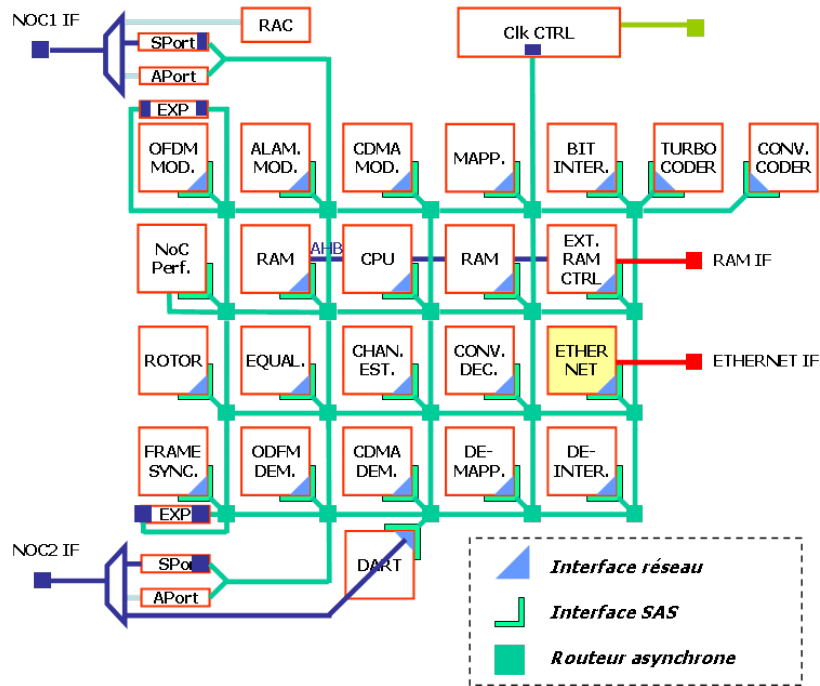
NOC1 IF

RAC

SPort

APort

Clk CTRL

EXP

OFDM MOD.

ALAM. MOD.

CDMA MOD.

MAPP.

BIT INTER.

TURBO CODER

CONV. CODER

NoC Perf.

RAM

AHB

CPU

RAM

EXT. RAM CTRL

RAM IF

ROTOR

EQUAL.

CHAN. EST.

CONV. DEC.

ETHER NET

ETHERNET IF

FRAME SYNC.

ODFM DEM.

CDMA DEM.

DE-MAPP.

DE-INTER.

EXP

NOC2 IF

SPort

APort

DART

Interface réseau

Interface SAS

Routeur asynchrone